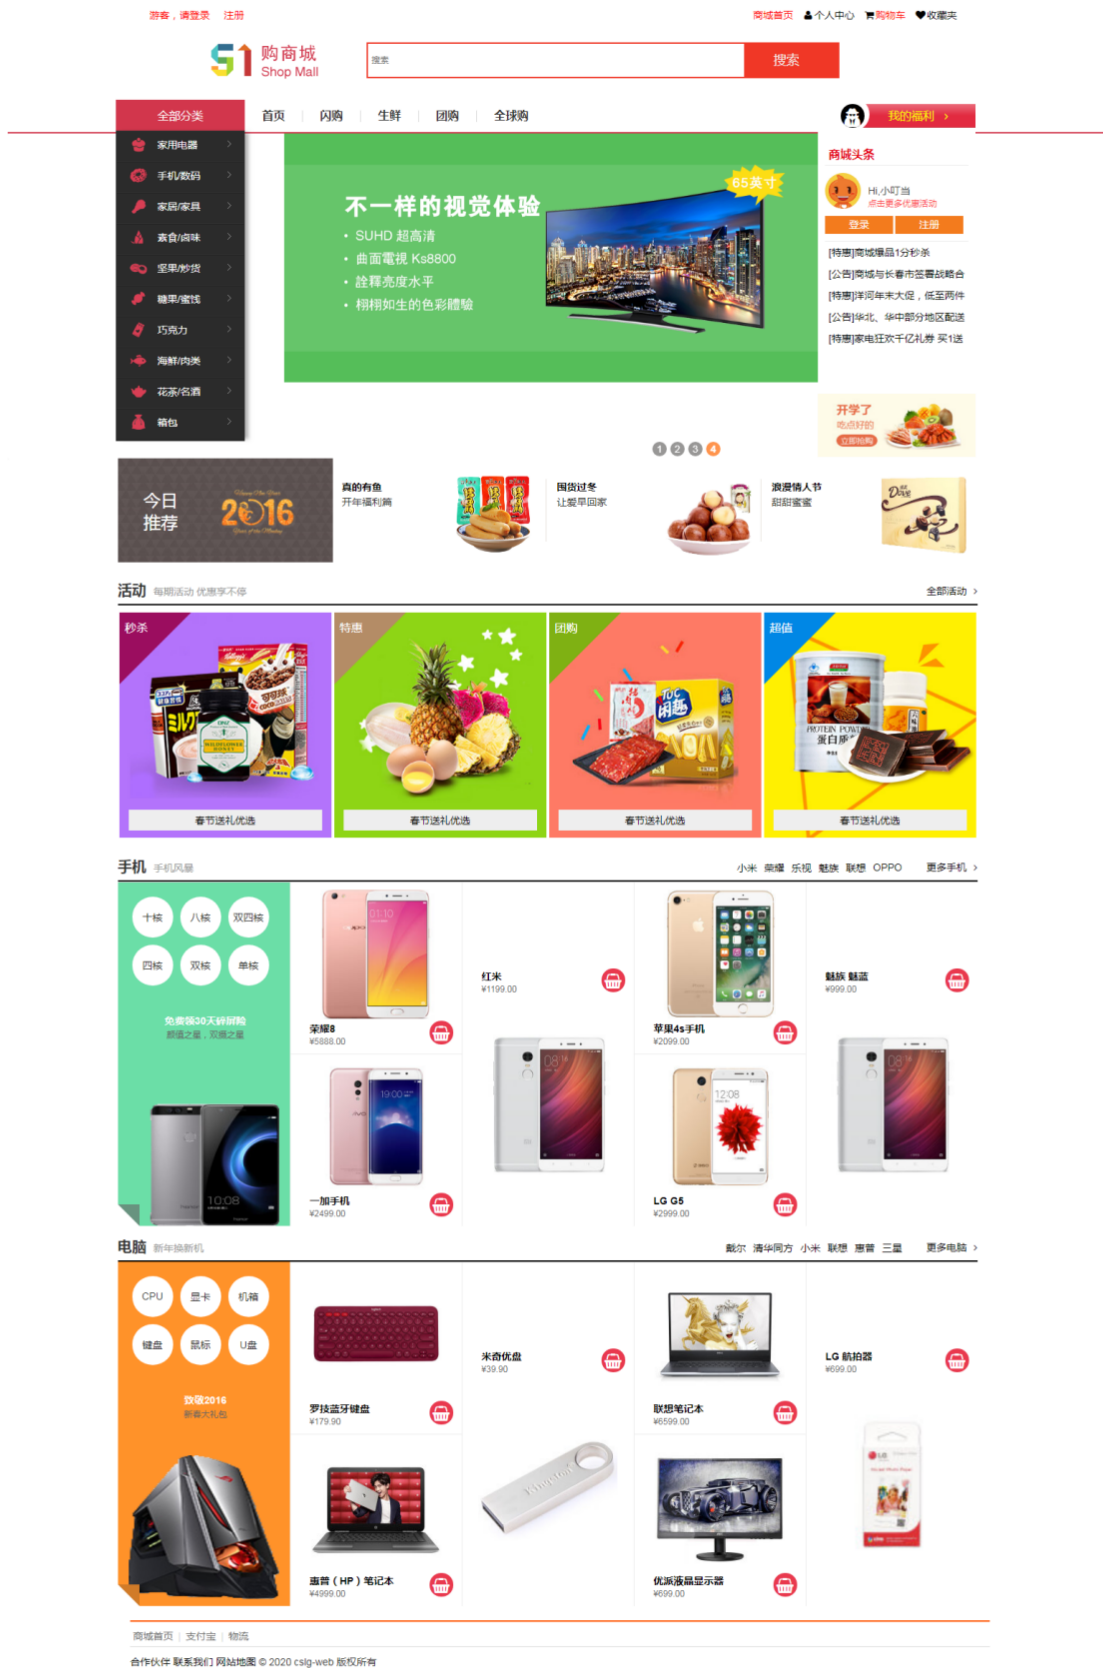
游客，请登录 注册

商城首页 个人中心 购物车 收藏夹

51 购商城 Shop Mall

搜索

搜索

全部分类

首页 闪购 生鲜 团购 全球购

我的福利 ›

家用电器
手机数码
家居/家具
素食/卤味
坚果/炒货
糖果/蜜饯
巧克力
海鲜/肉类
花茶/名酒
箱包

不一样的视觉体验
• SUHD 超高清
• 曲面電視 Ks8800
• 詮釋亮度水平
• 栩栩如生的色彩體驗

65英寸

1 2 3 4

商城头条

Hi,小叮当
点击更多优惠活动

登录 注册

[特惠]商城爆品1分秒杀
[公告]商城与长春市签署战略合
[特惠]洋河年末大促，低至两件
[公告]华北、华中部分地区配送
[特惠]家电狂欢千亿礼券 买1送

开学了
吃点好的
立即购买

今日推荐
2016

真的有鱼
开年福利篇

国货过冬
让爱早回家

浪漫情人节
甜甜蜜蜜

活动 每期活动 优惠享不停

全部活动 ›

秒杀
春节送礼优选

特惠
春节送礼优选

团购
春节送礼优选

超值
春节送礼优选

手机 手机风暴

小米 荣耀 乐视 魅族 联想 OPPO 更多手机 ›

十核 八核 双四核 四核 双核 单核

免费领30天碎屏险
颜值之星，双摄之星

荣耀8
¥5888.00

红米
¥1199.00

苹果4s手机
¥2099.00

魅族 魅蓝
¥999.00

一加手机
¥2499.00

LG G5
¥2999.00

电脑 新年焕新机

戴尔 清华同方 小米 联想 惠普 三星 更多电脑 ›

CPU 显卡 机箱 键盘 鼠标 U盘

致敬2016
新春大礼包

罗技蓝牙键盘
¥179.90

米奇优盘
¥39.90

联想笔记本
¥6599.00

LG 航拍器
¥699.00

惠普（HP）笔记本
¥4999.00

优派液晶显示器
¥699.00

商城首页 | 支付宝 | 物流

合作伙伴 联系我们 网站地图 © 2020 cslg-web 版权所有